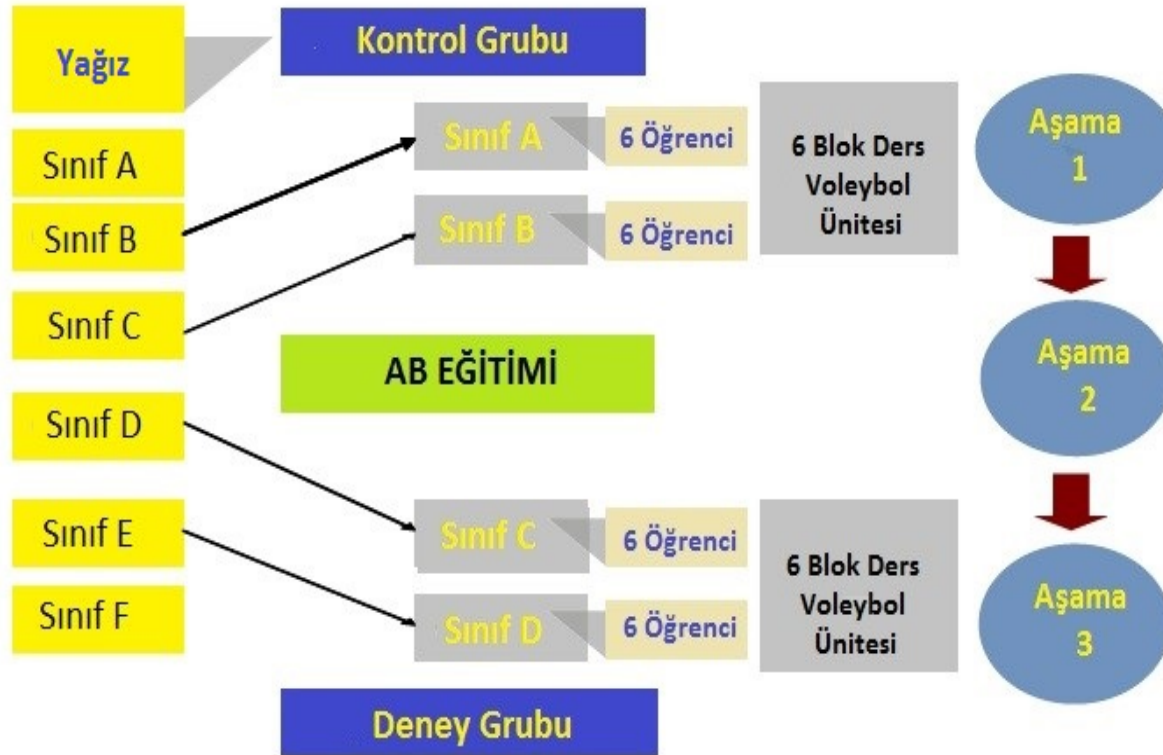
Yağız

Kontrol Grubu

Sınıf A

Sınıf B

Sınıf C

Sınıf D

Sınıf E

Sınıf F

Sınıf A

6 Öğrenci

Sınıf B

6 Öğrenci

6 Blok Ders Voleybol Ünitesi

Aşama 1

AB EĞİTİMİ

Aşama 2

Sınıf C

6 Öğrenci

Sınıf D

6 Öğrenci

6 Blok Ders Voleybol Ünitesi

Aşama 3

Deney Grubu